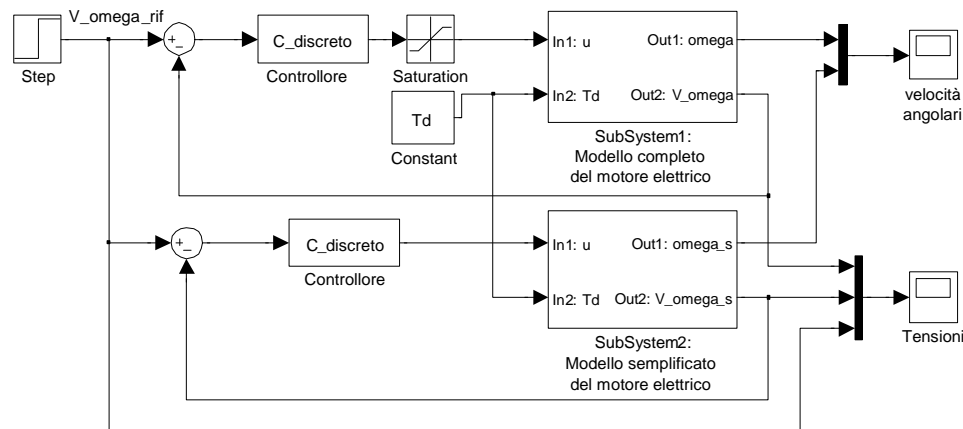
V_omega_rif

Step

+
-

C_discreto

Controllore

Saturation

In1: u

In2: Td

Out1: omega

Out2: V_omega

Td

Constant

SubSystem1:
Modello completo
del motore elettrico

velocità
angolari

+
-

C_discreto

Controllore

In1: u

In2: Td

Out1: omega_s

Out2: V_omega_s

SubSystem2:
Modello semplificato
del motore elettrico

Tensioni